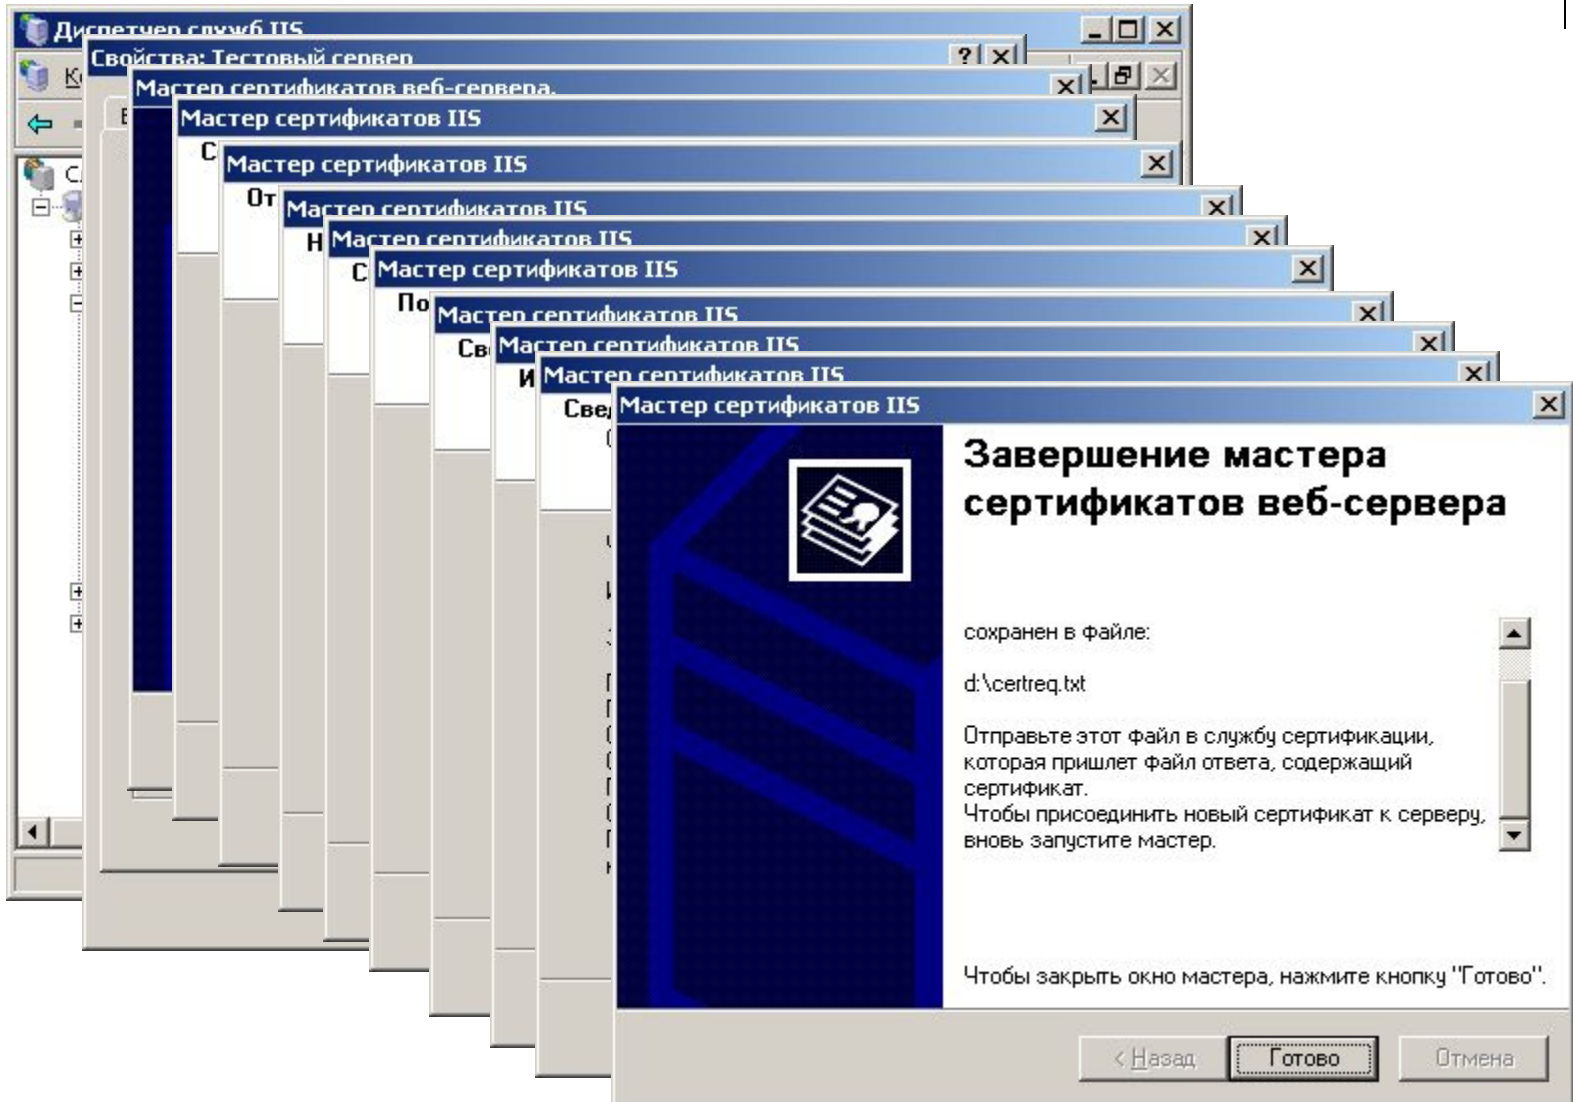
Диспетчер служб IIS
Свойства: Тестовый сервер
Мастер сертификатов веб-сервера.
Мастер сертификатов IIS
Мастер сертификатов IIS
Мастер сертификатов IIS
Мастер сертификатов IIS
Мастер сертификатов IIS
Мастер сертификатов IIS
Мастер сертификатов IIS
Мастер сертификатов IIS
Мастер сертификатов IIS

Завершение мастера сертификатов веб-сервера

сохранен в файле:

d:\certreq.txt

Отправьте этот файл в службу сертификации, которая пришлет файл ответа, содержащий сертификат.
Чтобы присоединить новый сертификат к серверу, вновь запустите мастер.

Чтобы закрыть окно мастера, нажмите кнопку "Готово".

< Назад Готово Отмена